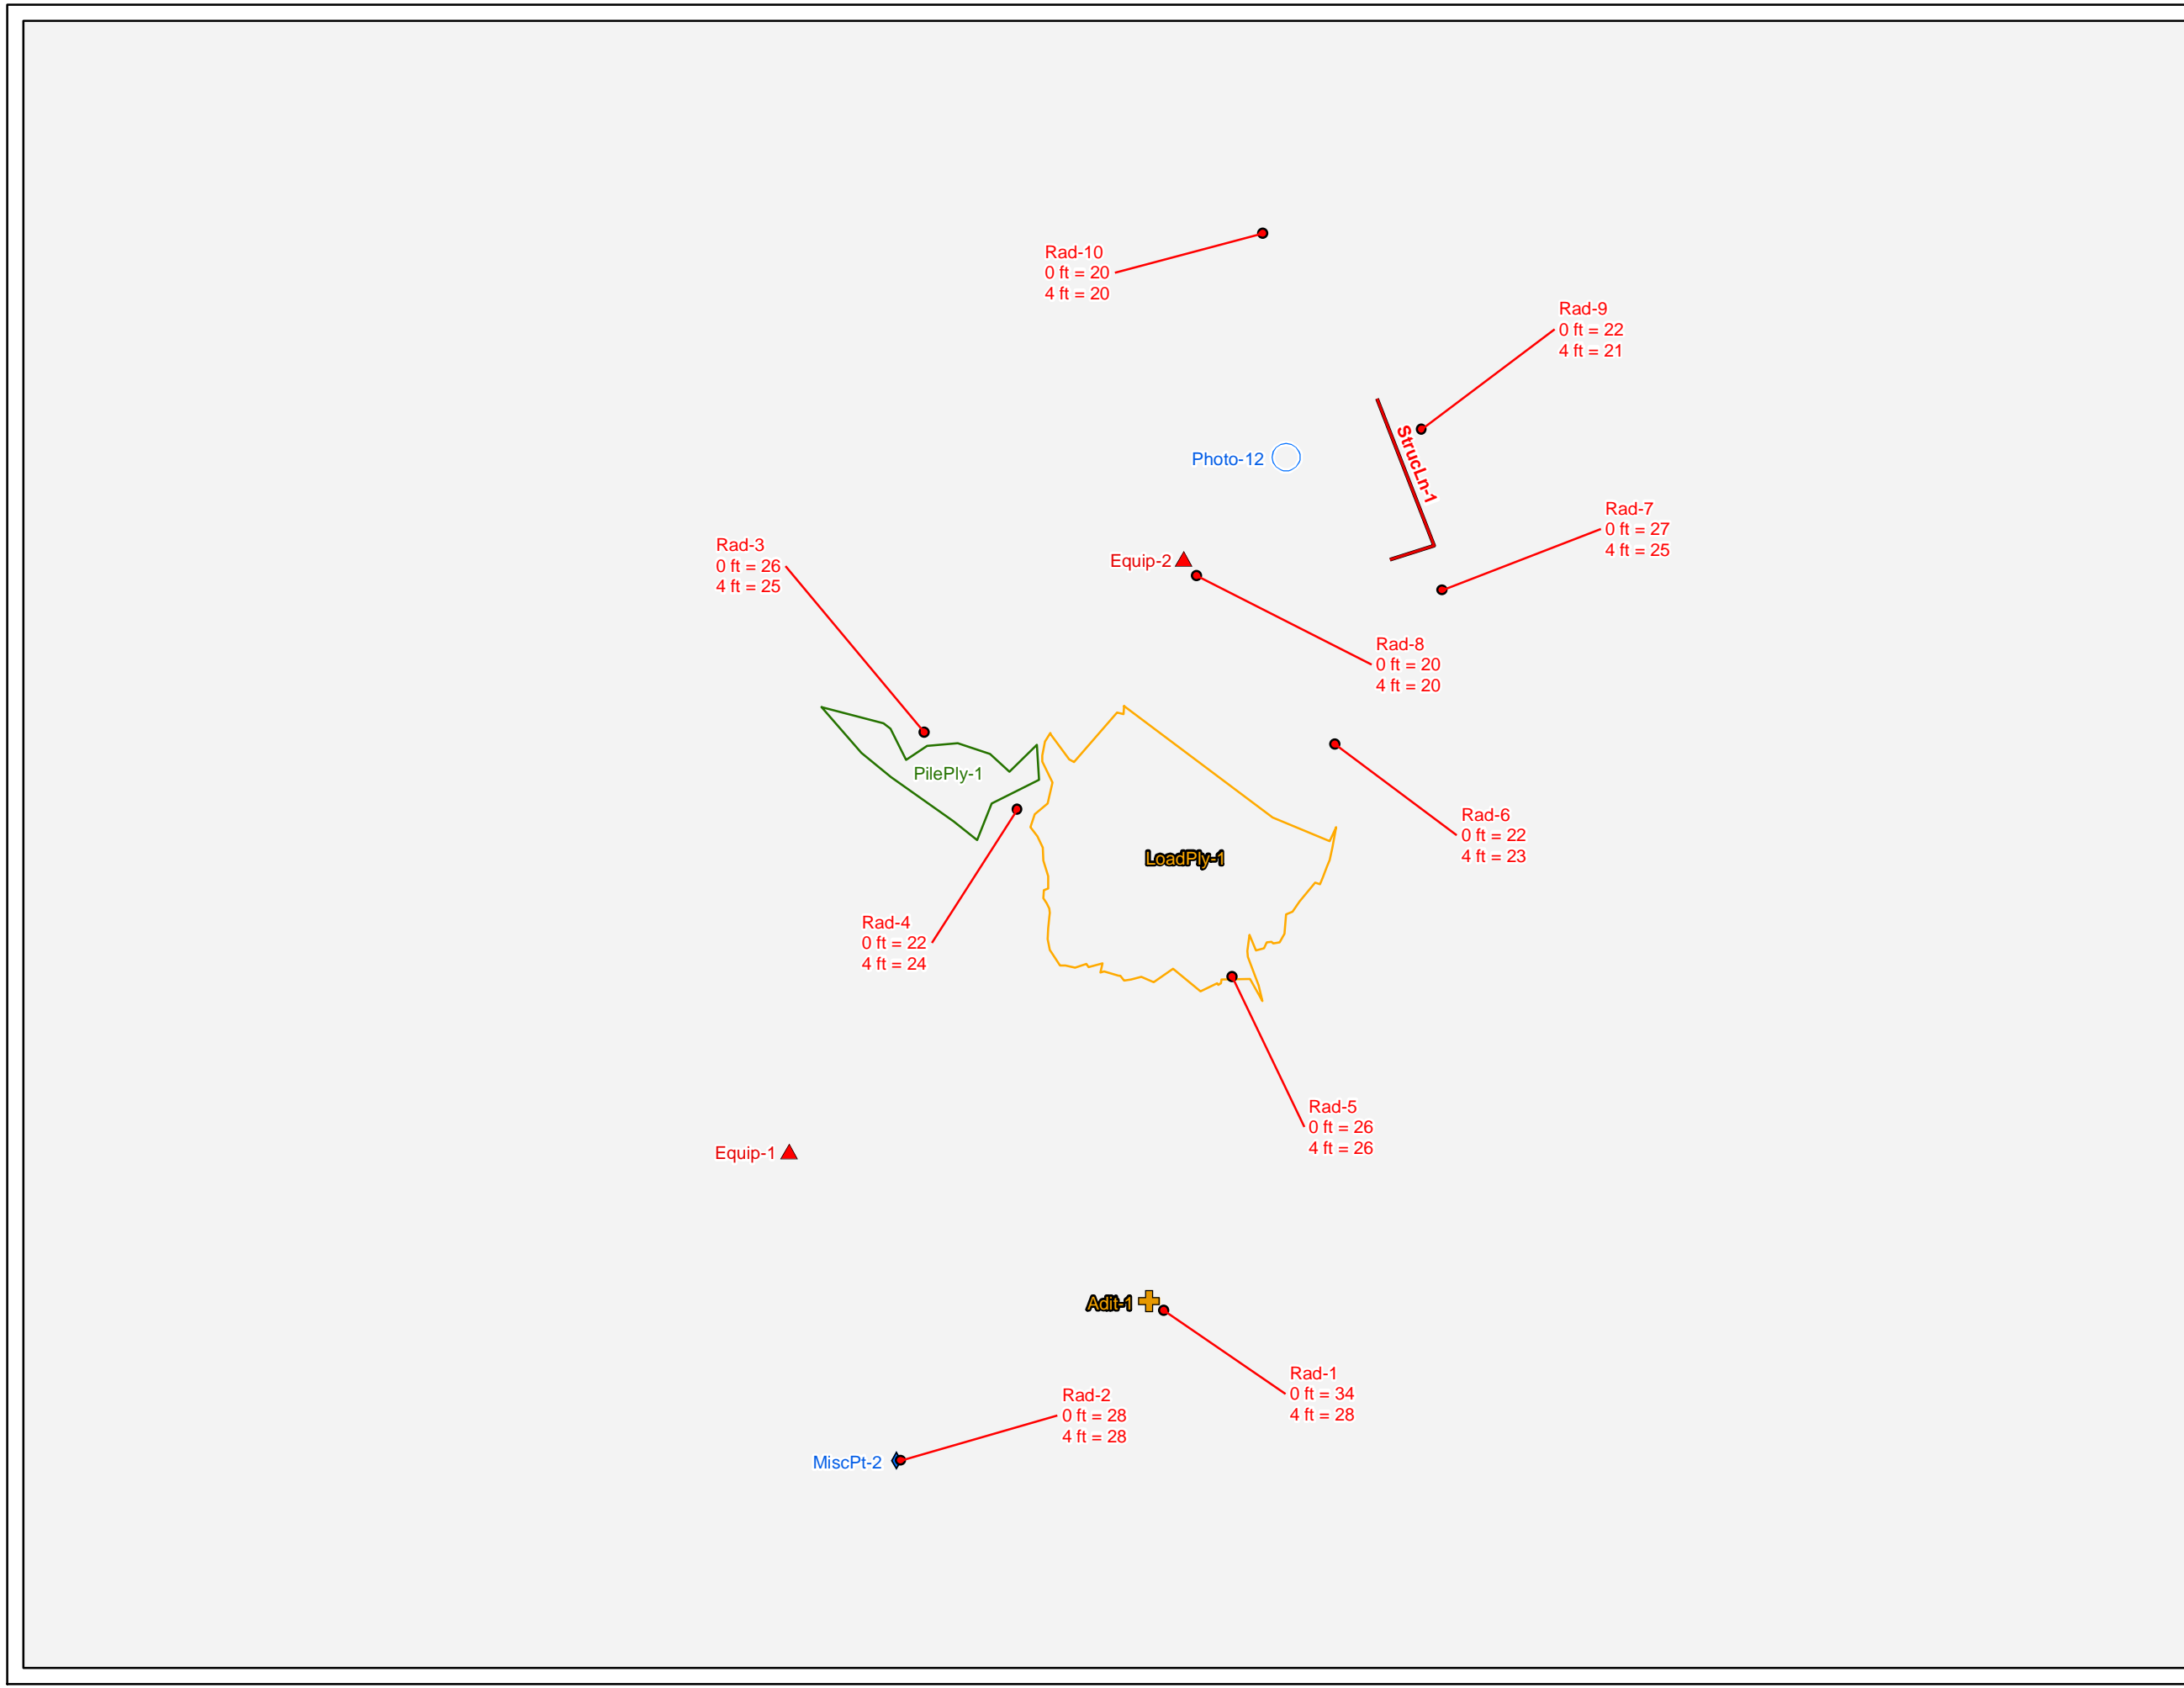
Rad-10
0 ft = 20
4 ft = 20

Rad-9
0 ft = 22
4 ft = 21

Photo-12

StrucLn-1

Rad-7
0 ft = 27
4 ft = 25

Rad-3
0 ft = 26
4 ft = 25

Equip-2

Rad-8
0 ft = 20
4 ft = 20

PilePly-1

Rad-6
0 ft = 22
4 ft = 23

LoadPly-1

Rad-4
0 ft = 22
4 ft = 24

Rad-5
0 ft = 26
4 ft = 26

Equip-1

Adit-1

Rad-1
0 ft = 34
4 ft = 28

Rad-2
0 ft = 28
4 ft = 28

MiscPt-2